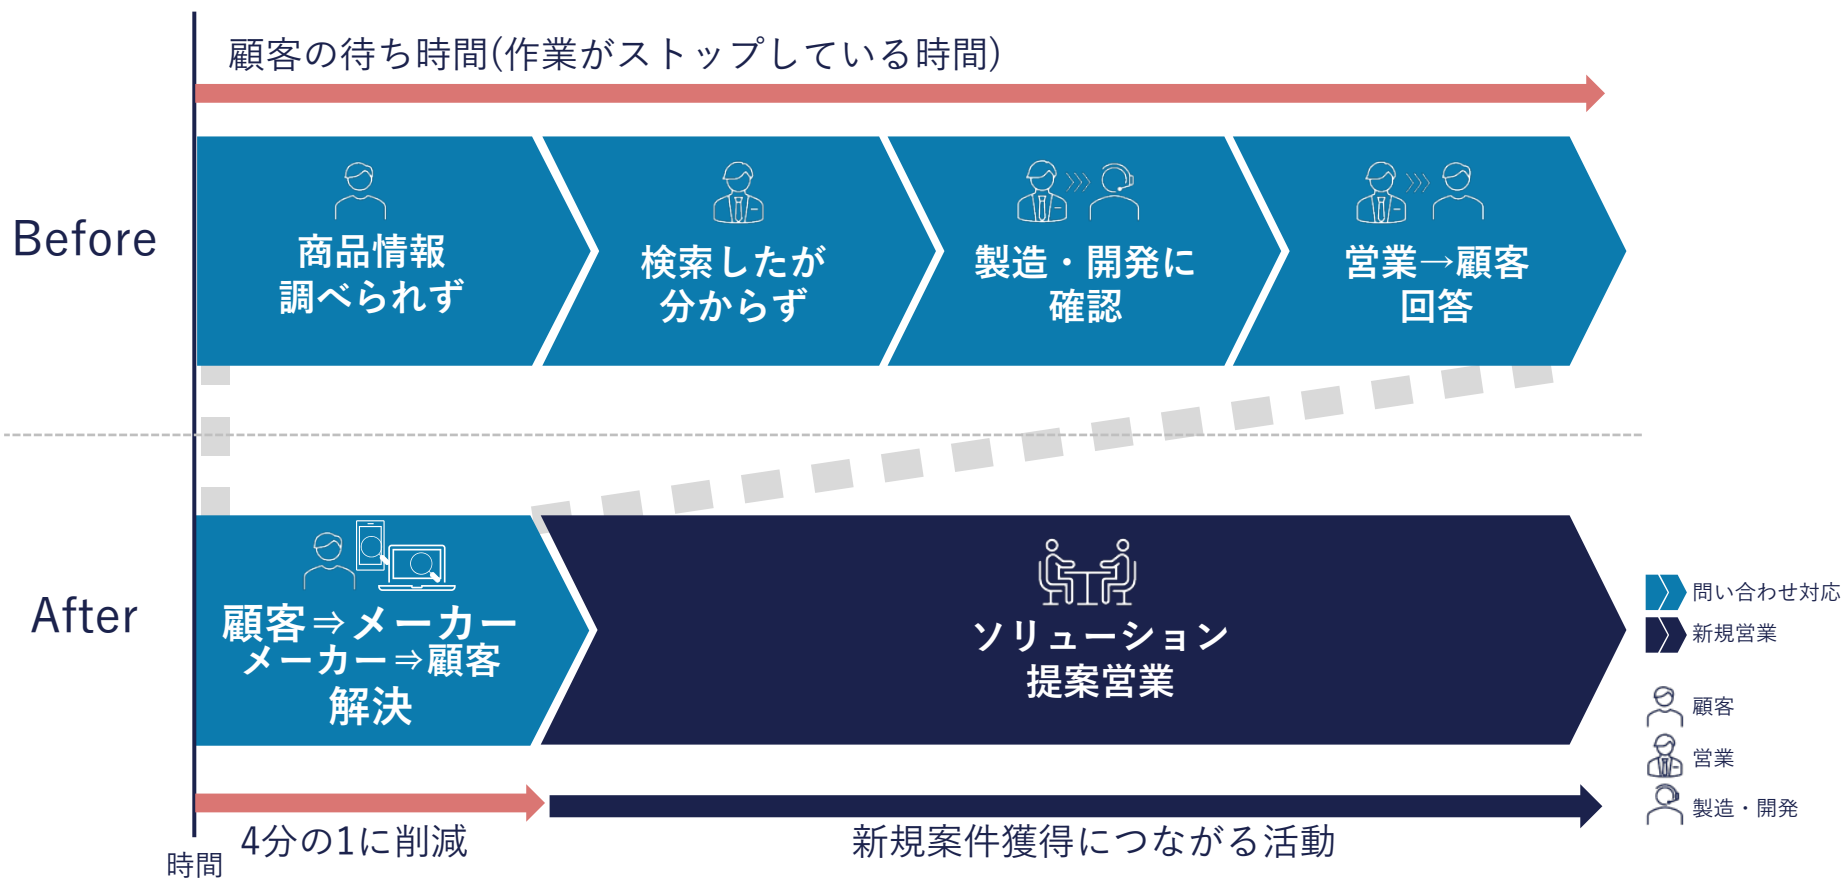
顧客の待ち時間(作業がストップしている時間)

Before

商品情報
調べられず

検索したが
分からず

製造・開発に
確認

営業→顧客
回答

After

顧客⇒メーカー
メーカー⇒顧客
解決

ソリューション
提案営業

問い合わせ対応
新規営業
顧客
営業
製造・開発

時間
4分の1に削減
新規案件獲得につながる活動